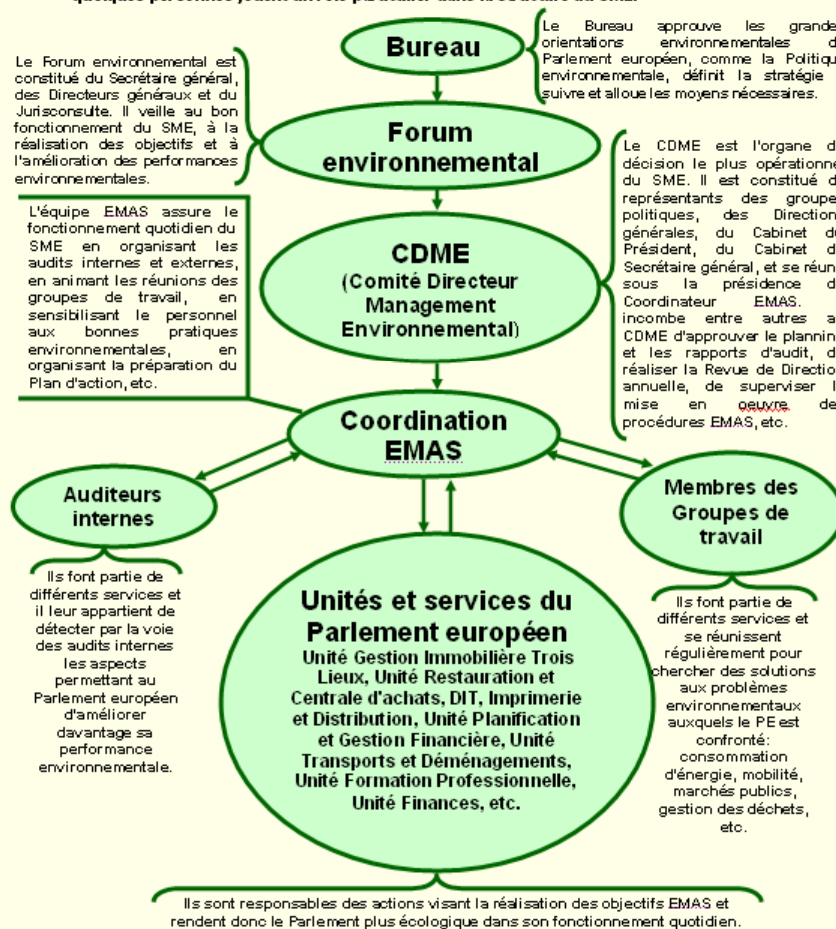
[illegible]

Bureau

Le Bureau approuve les grande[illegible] orientations environnementales d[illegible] Parlement européen, comme la Politiqu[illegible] environnementale, définit la stratégie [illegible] suivre et alloue les moyens nécessaires.

Le Forum environnemental est constitué du Secrétaire général, des Directeurs généraux et du Jurisconsulte. Il veille au bon fonctionnement du SME, à la réalisation des objectifs et à l'amélioration des performances environnementales.

Forum environnemental

Le CDME est l'organe d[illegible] décision le plus opérationne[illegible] du SME. Il est constitué d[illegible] représentants des groupe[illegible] politiques, des Direction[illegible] générales, du Cabinet du Président, du Cabinet d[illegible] Secrétaire général, et se réun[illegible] sous la présidence d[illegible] Coordinateur EMAS. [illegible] incombe entre autres a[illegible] CDME d'approuver le plannin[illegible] et les rapports d'audit, d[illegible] réaliser la Revue de Directio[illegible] annuelle, de superviser l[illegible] mise en oeuvre de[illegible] procédures EMAS, etc.

L'équipe EMAS assure le fonctionnement quotidien du SME en organisant les audits internes et externes, en animant les réunions des groupes de travail, en sensibilisant le personnel aux bonnes pratiques environnementales, en organisant la préparation du Plan d'action, etc.

CDME
(Comité Directeur Management Environnemental)

Coordination EMAS

Auditeurs internes

Membres des Groupes de travail

Ils font partie de différents services et il leur appartient de détecter par la voie des audits internes les aspects permettant au Parlement européen d'améliorer davantage sa performance environnementale.

Unités et services du Parlement européen
Unité Gestion Immobilière Trois Lieux, Unité Restauration et Centrale d'achats, DIT, Imprimerie et Distribution, Unité Planification et Gestion Financière, Unité Transports et Déménagements, Unité Formation Professionnelle, Unité Finances, etc.

Ils font partie de différents services et se réunissent régulièrement pour chercher des solutions aux problèmes environnementaux auxquels le PE est confronté: consommation d'énergie, mobilité, marchés publics, gestion des déchets, etc.

Ils sont responsables des actions visant la réalisation des objectifs EMAS et rendent donc le Parlement plus écologique dans son fonctionnement quotidien.